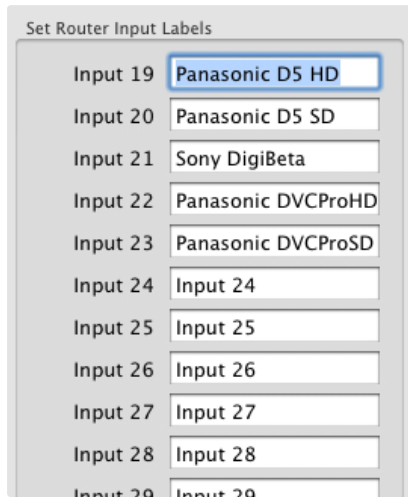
Set Router Input Labels

| | |
|---|---|
| Input 19 | Panasonic D5 HD |
| Input 20 | Panasonic D5 SD |
| Input 21 | Sony DigiBeta |
| Input 22 | Panasonic DVCProHD |
| Input 23 | Panasonic DVCProSD |
| Input 24 | Input 24 |
| Input 25 | Input 25 |
| Input 26 | Input 26 |
| Input 27 | Input 27 |
| Input 28 | Input 28 |
| Input 29 | Input 29 |